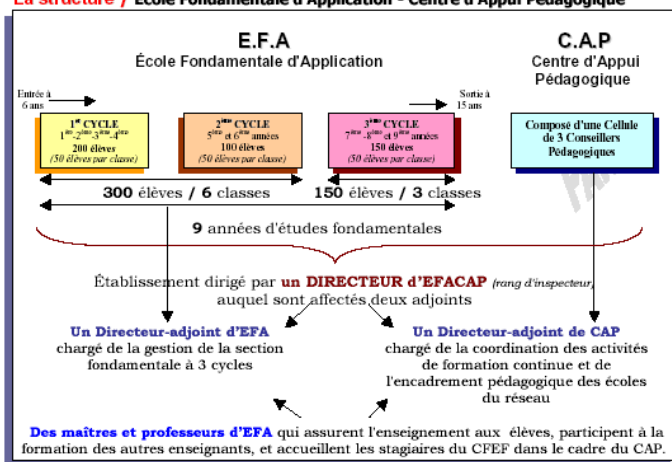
La Structure / École Fondamentale d'Application - Centre d'Appui Pédagogique

E.F.A
École Fondamentale d'Application

C.A.P
Centre d'Appui Pédagogique

Entrée à 6 ans

Sortie à 15 ans

1$^{er}$ CYCLE
1$^{ère}$-2$^{ème}$-3$^{ème}$-4$^{ème}$
200 élèves
(50 élèves par classe)

2$^{ème}$ CYCLE
5$^{ème}$ et 6$^{ème}$ années
100 élèves
(50 élèves par classe)

3$^{ème}$ CYCLE
7$^{ème}$-8$^{ème}$ et 9$^{ème}$ années
150 élèves
(50 élèves par classe)

Composé d'une Cellule de 3 Conseillers Pédagogiques

300 élèves / 6 classes

150 élèves / 3 classes

9 années d'études fondamentales

Établissement dirigé par un DIRECTEUR d'EFACAP (rang d'inspecteur) auquel sont affectés deux adjoints

Un Directeur-adjoint d'EFA chargé de la gestion de la section fondamentale à 3 cycles

Un Directeur-adjoint de CAP chargé de la coordination des activités de formation continue et de l'encadrement pédagogique des écoles du réseau

Des maîtres et professeurs d'EFA qui assurent l'enseignement aux élèves, participent à la formation des autres enseignants, et accueillent les stagiaires du CFEF dans le cadre du CAP.